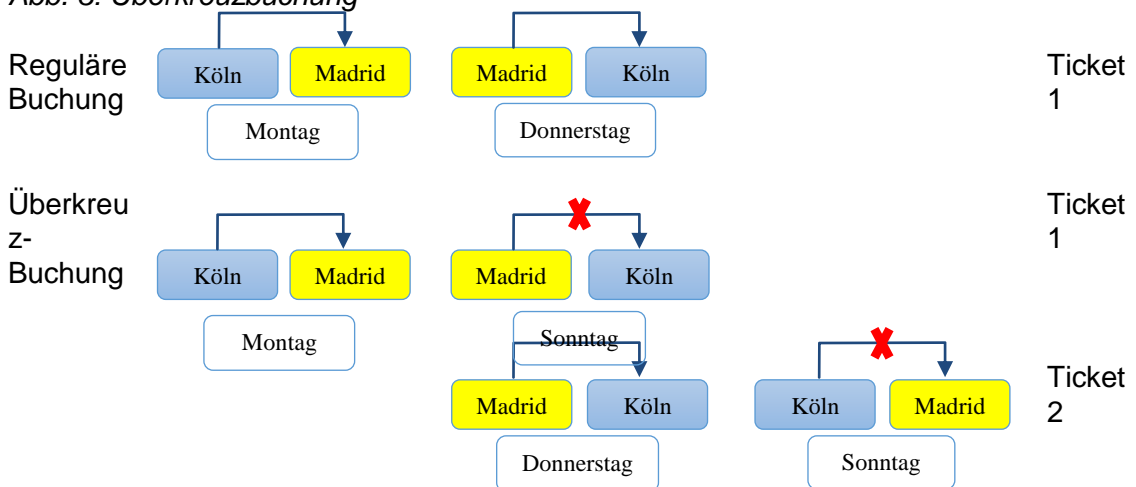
Abb. 3: Überkreuzbuchung

Reguläre Buchung

Köln

Madrid

Montag

Madrid

Köln

Donnerstag

Ticket 1

Überkreuz-Buchung

Köln

Madrid

Montag

Madrid

Köln

Sonntag

Ticket 1

Madrid

Köln

Donnerstag

Köln

Madrid

Sonntag

Ticket 2